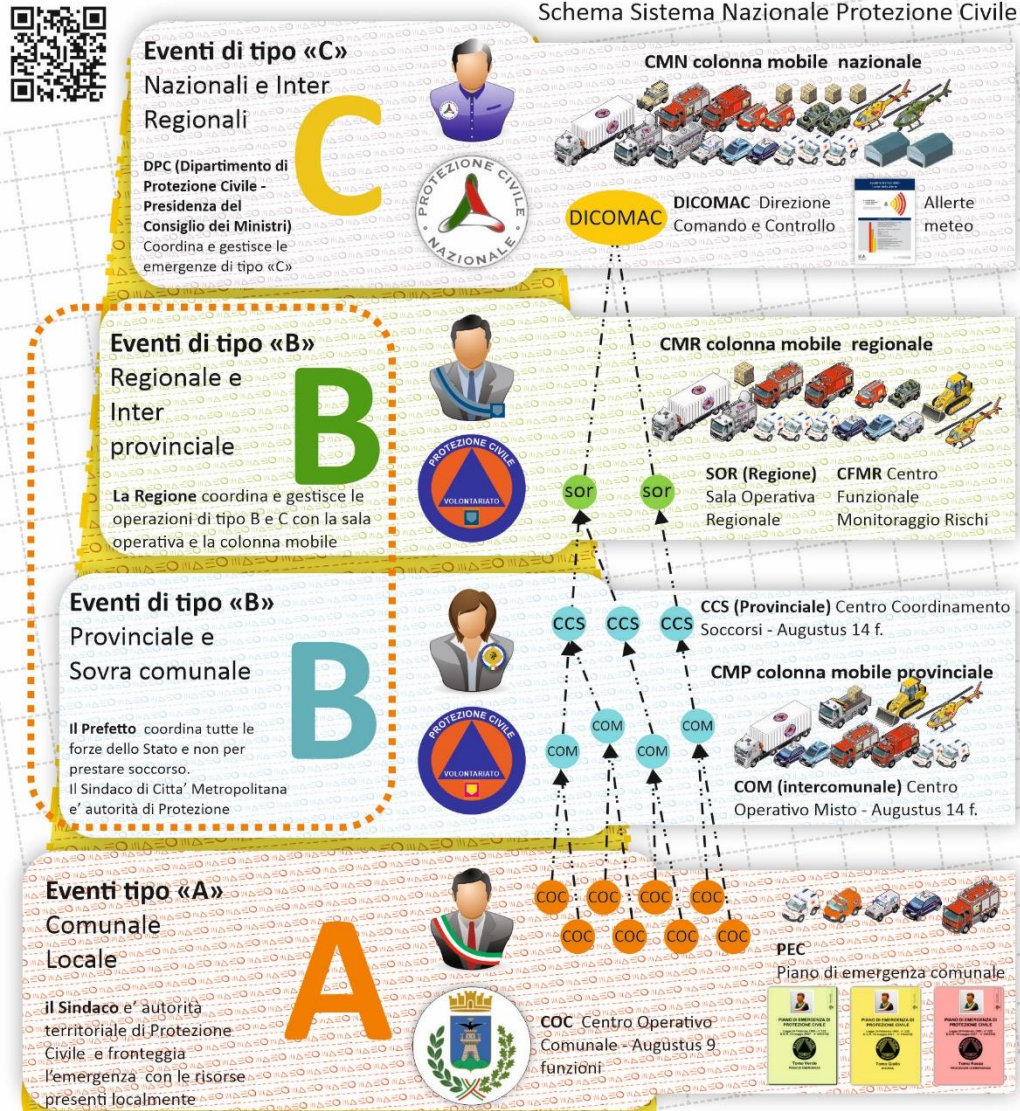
Schema Sistema Nazionale Protezione Civile

Eventi di tipo «C»
Nazionali e Inter Regionali

C

DPC (Dipartimento di Protezione Civile - Presidenza del Consiglio dei Ministri) Coordina e gestisce le emergenze di tipo «C»

PROTEZIONE CIVILE NAZIONALE

CMN colonna mobile nazionale

DICOMAC

DICOMAC Direzione Comando e Controllo

Allerte meteo

Eventi di tipo «B»
Regionale e Inter provinciale

B

La Regione coordina e gestisce le operazioni di tipo B e C con la sala operativa e la colonna mobile

PROTEZIONE CIVILE VOLONTARIATO

CMR colonna mobile regionale

sor

sor

SOR (Regione) Sala Operativa Regionale

CFMR Centro Funzionale Monitoraggio Rischi

Eventi di tipo «B»
Provinciale e Sovra comunale

B

Il Prefetto coordina tutte le forze dello Stato e non per prestare soccorso.
Il Sindaco di Citta' Metropolitana e' autorità di Protezione

PROTEZIONE CIVILE VOLONTARIATO

CCS CCS CCS

CCS (Provinciale) Centro Coordinamento Soccorsi - Augustus 14 f.

CMP colonna mobile provinciale

COM COM COM COM

COM (intercomunale) Centro Operativo Misto - Augustus 14 f.

Eventi tipo «A»
Comunale Locale

A

il Sindaco e' autorità territoriale di Protezione Civile e fronteggia l'emergenza con le risorse presenti localmente

COC COC COC COC COC COC COC COC

COC Centro Operativo Comunale - Augustus 9 funzioni

PEC
Piano di emergenza comunale